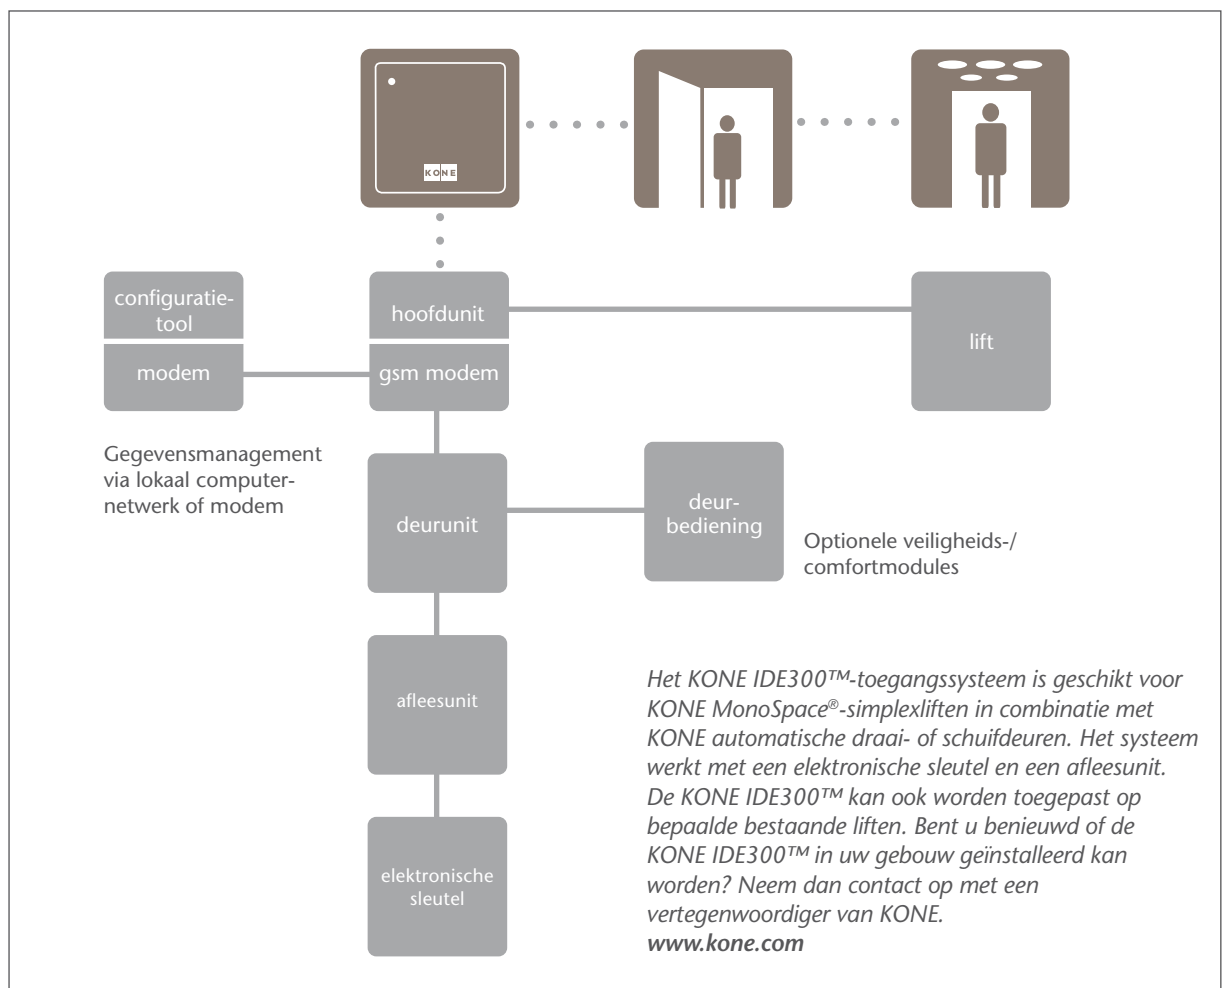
KONE

configuratie-tool

modem

hoofdunit

gsm modem

lift

Gegevensmanagement via lokaal computernetwerk of modem

deurunit

deur-bediening

Optionele veiligheids-/ comfortmodules

afleesunit

elektronische sleutel

*Het KONE IDE300™-toegangssysteem is geschikt voor KONE MonoSpace®-simplexliften in combinatie met KONE automatische draai- of schuifdeuren. Het systeem werkt met een elektronische sleutel en een afleesunit. De KONE IDE300™ kan ook worden toegepast op bepaalde bestaande liften. Bent u benieuwd of de KONE IDE300™ in uw gebouw geïnstalleerd kan worden? Neem dan contact op met een vertegenwoordiger van KONE.*
***www.kone.com***